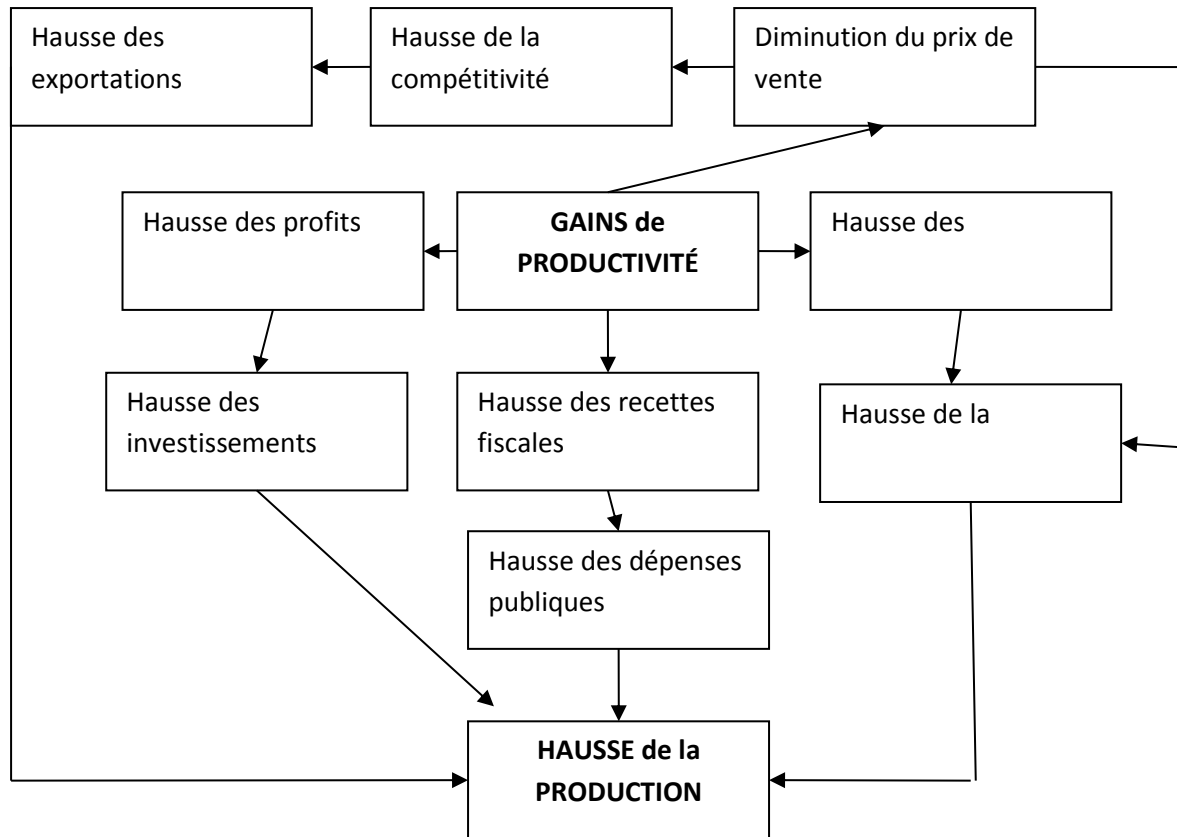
Hausse des exportations

Hausse de la compétitivité

Diminution du prix de vente

Hausse des profits

**GAINS de PRODUCTIVITÉ**

Hausse des

Hausse des investissements

Hausse des recettes fiscales

Hausse de la

Hausse des dépenses publiques

**HAUSSE de la PRODUCTION**